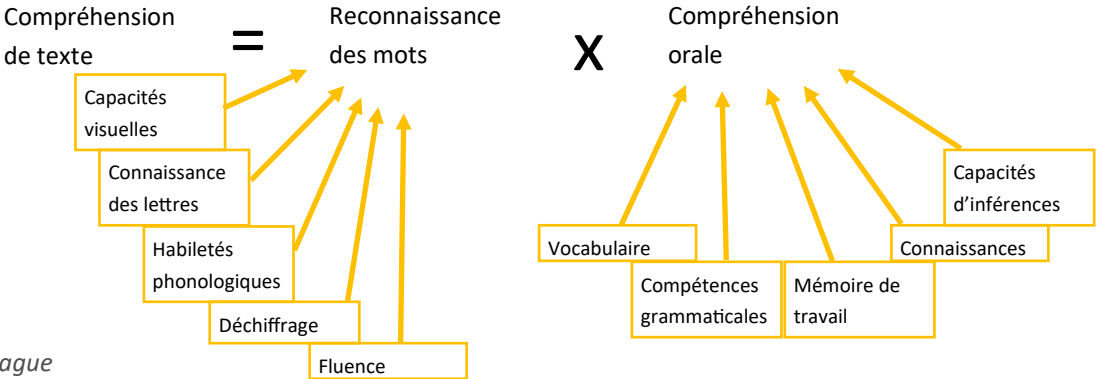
Compréhension de texte = Reconnaissance des mots X Compréhension orale

Capacités visuelles

Connaissance des lettres

Habiletés phonologiques

Déchiffrage

Fluence

Vocabulaire

Compétences grammaticales

Mémoire de travail

Connaissances

Capacités d'inférences

ague